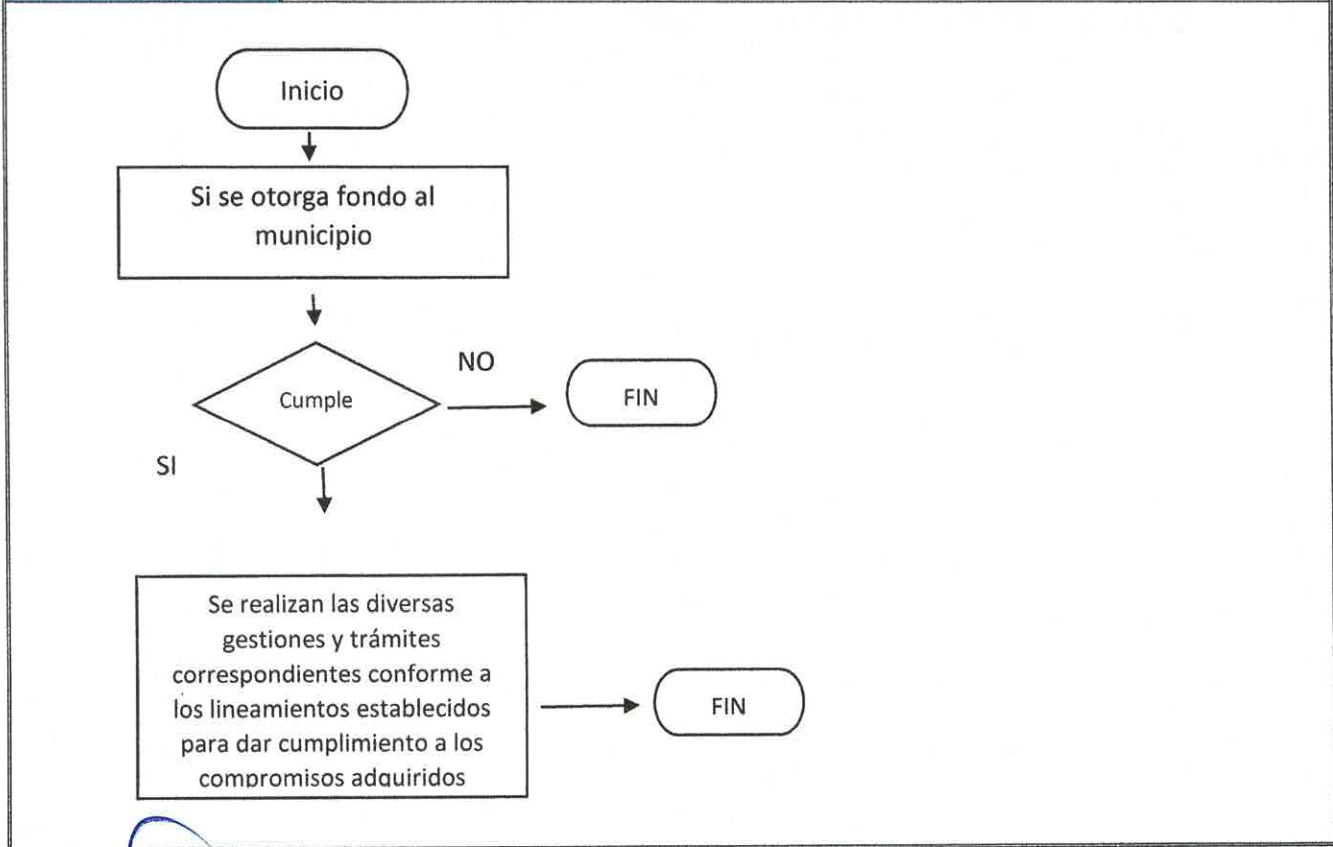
Inicio

Si se otorga fondo al municipio

Cumple

NO

FIN

SI

Se realizan las diversas gestiones y trámites correspondientes conforme a los lineamientos establecidos para dar cumplimiento a los compromisos adquiridos

FIN